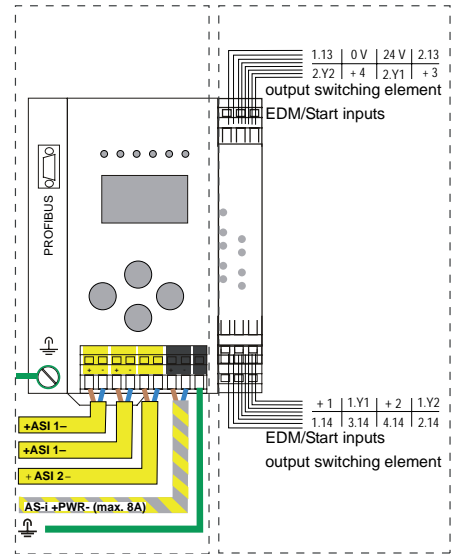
| 1.13 | 0 V | 24 V | 2.13 |
|---|---|---|---|
| 2.Y2 | + 4 | 2.Y1 | + 3 |

output switching element
EDM/Start inputs

PROFIBUS

+ - + - + -

| + 1 | 1.Y1 | + 2 | 1.Y2 |
|---|---|---|---|
| 1.14 | 3.14 | 4.14 | 2.14 |

EDM/Start inputs
output switching element

+ASI 1–
+ASI 1–
+ ASI 2 –
AS-i +PWR- (max. 8A)